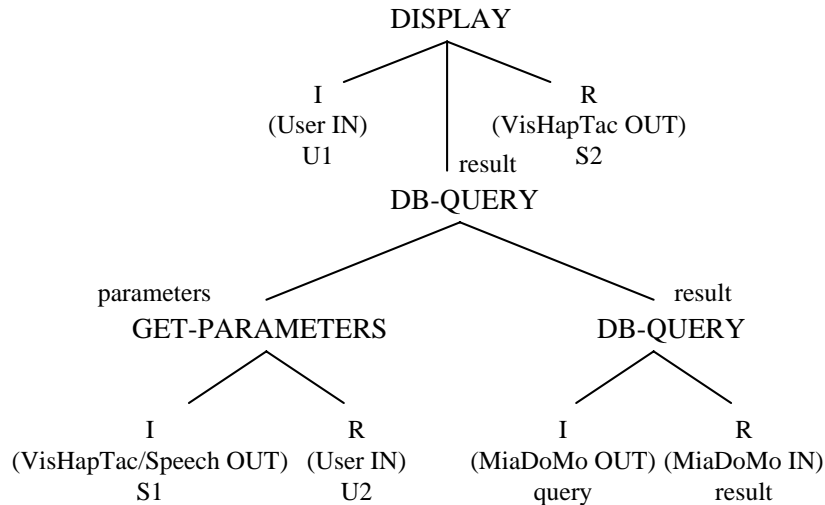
DISPLAY

I
(User IN)
U1

result

R
(VisHapTac OUT)
S2

DB-QUERY

parameters

result

GET-PARAMETERS

DB-QUERY

I
(VisHapTac/Speech OUT)
S1

R
(User IN)
U2

I
(MiaDoMo OUT)
query

R
(MiaDoMo IN)
result